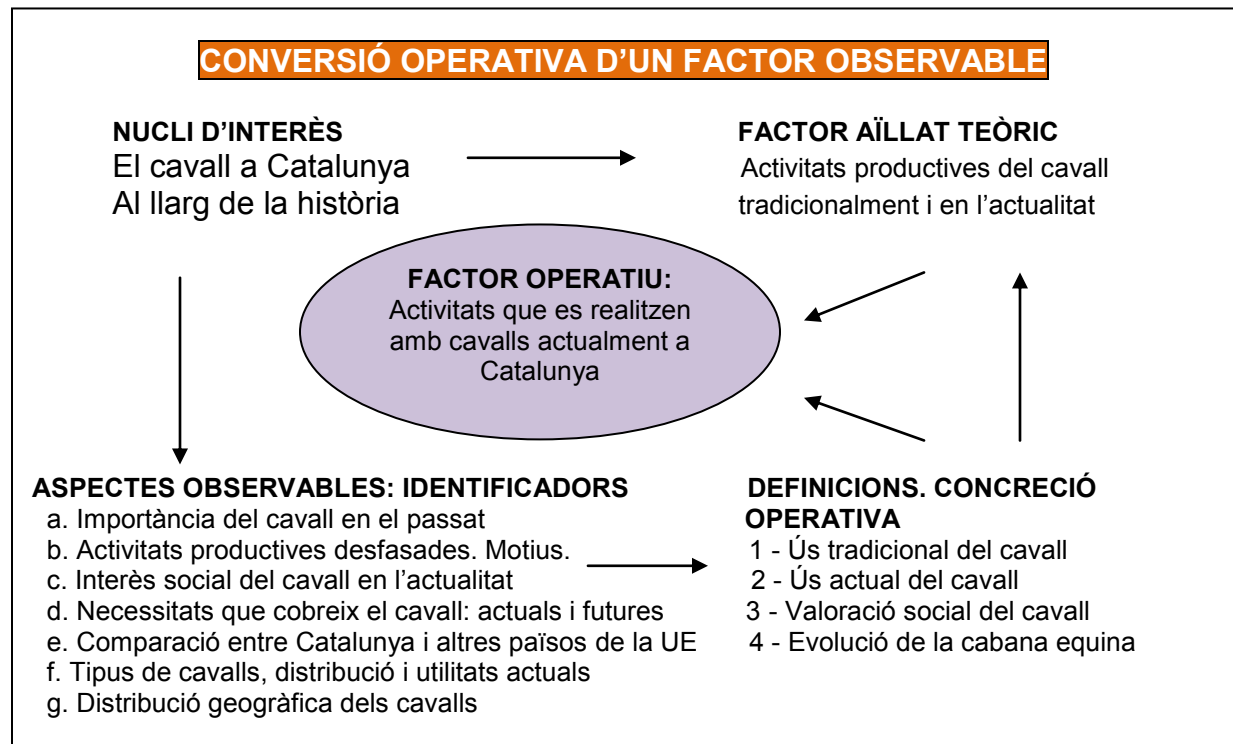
CONVERSIÓ OPERATIVA D'UN FACTOR OBSERVABLE

NUCLI D'INTERÈS
El cavall a Catalunya
Al llarg de la història

FACTOR AÏLLAT TEÒRIC
Activitats productives del cavall tradicionalment i en l'actualitat

FACTOR OPERATIU:
Activitats que es realitzen amb cavalls actualment a Catalunya

ASPECTES OBSERVABLES: IDENTIFICADORS
a. Importància del cavall en el passat
b. Activitats productives desfasades. Motius.
c. Interès social del cavall en l'actualitat
d. Necessitats que cobreix el cavall: actuals i futures
e. Comparació entre Catalunya i altres països de la UE
f. Tipus de cavalls, distribució i utilitats actuals
g. Distribució geogràfica dels cavalls

DEFINICIONS. CONCRECIÓ OPERATIVA
1 - Ús tradicional del cavall
2 - Ús actual del cavall
3 - Valoració social del cavall
4 - Evolució de la cabana equina